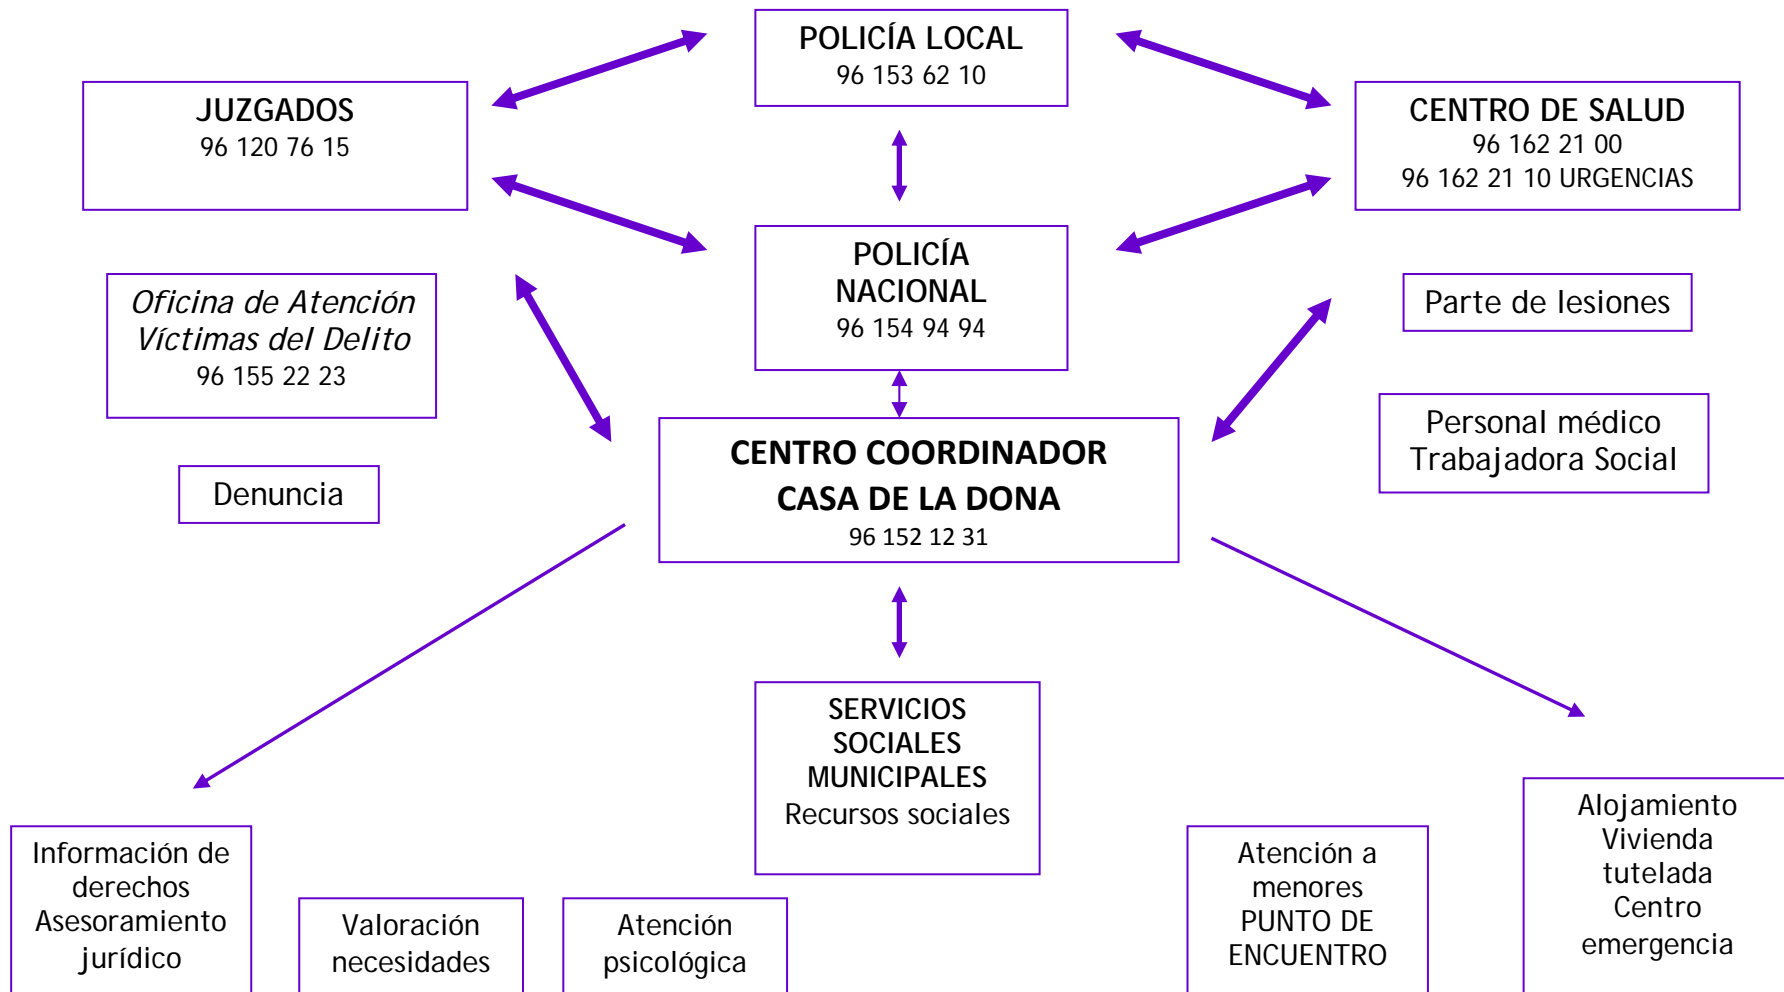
POLICÍA LOCAL
96 153 62 10

JUZGADOS
96 120 76 15

CENTRO DE SALUD
96 162 21 00
96 162 21 10 URGENCIAS

POLICÍA NACIONAL
96 154 94 94

*Oficina de Atención Víctimas del Delito*
96 155 22 23

Parte de lesiones

Denuncia

CENTRO COORDINADOR
CASA DE LA DONA
96 152 12 31

Personal médico
Trabajadora Social

SERVICIOS SOCIALES MUNICIPALES
Recursos sociales

Información de derechos
Asesoramiento jurídico

Valoración necesidades

Atención psicológica

Atención a menores
PUNTO DE ENCUENTRO

Alojamiento
Vivienda tutelada
Centro emergencia